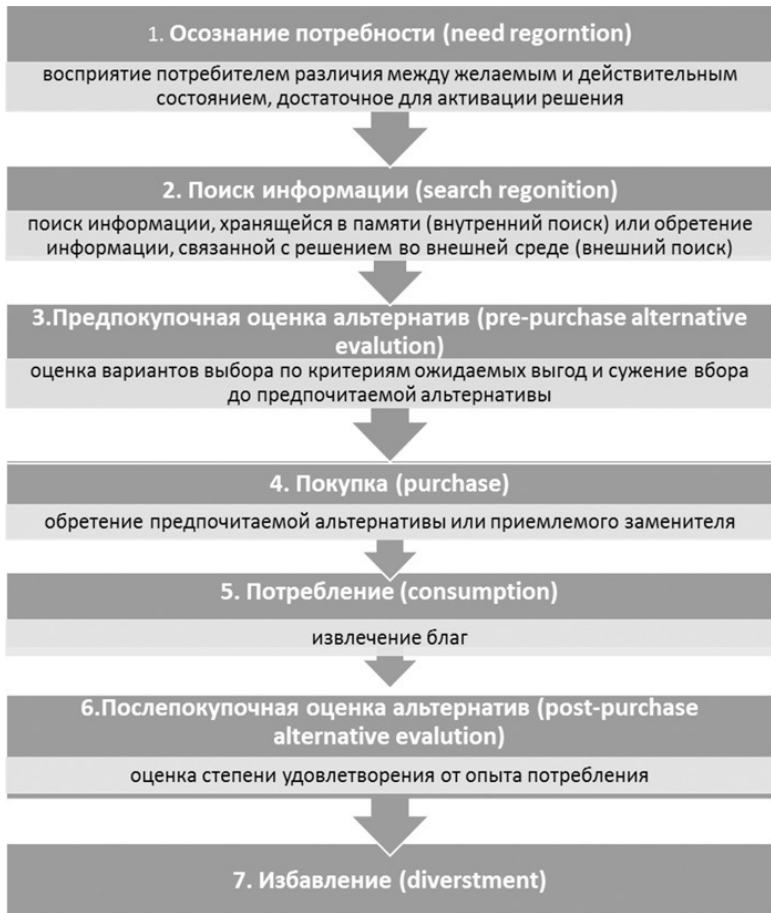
1. Осознание потребности (need regorntion)

восприятие потребителем различия между желаемым и действительным состоянием, достаточное для активации решения

2. Поиск информации (search regonition)

поиск информации, хранящейся в памяти (внутренний поиск) или обретение информации, связанной с решением во внешней среде (внешний поиск)

3.Предпокупочная оценка альтернатив (pre-purchase alternative evalution)

оценка вариантов выбора по критериям ожидаемых выгод и сужение вбора до предпочитаемой альтернативы

4. Покупка (purchase)

обретение предпочитаемой альтернативы или приемлемого заменителя

5. Потребление (consumption)

извлечение благ

6.Послепокупочная оценка альтернатив (post-purchase alternative evalution)

оценка степени удовлетворения от опыта потребления

7. Избавление (diverstment)